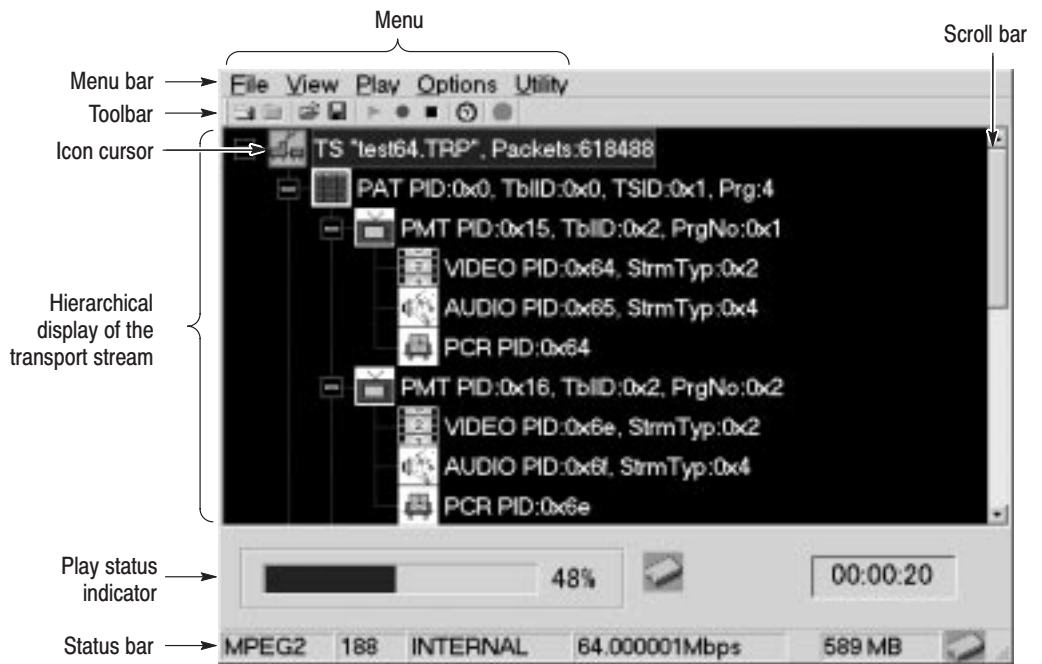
Menu

Scroll bar

Menu bar

File View Play Options Utility

Toolbar

Icon cursor

TS "test64.TRP", Packets:618488

PAT PID:0x0, TblID:0x0, TSID:0x1, Prg:4

PMT PID:0x15, TblID:0x2, PrgNo:0x1

VIDEO PID:0x64, StrmTyp:0x2

AUDIO PID:0x65, StrmTyp:0x4

PCR PID:0x64

PMT PID:0x16, TblID:0x2, PrgNo:0x2

VIDEO PID:0x6e, StrmTyp:0x2

AUDIO PID:0x6f, StrmTyp:0x4

PCR PID:0x6e

Hierarchical display of the transport stream

Play status indicator

48%

00:00:20

Status bar

MPEG2 | 188 | INTERNAL | 64.000001Mbps | 589 MB